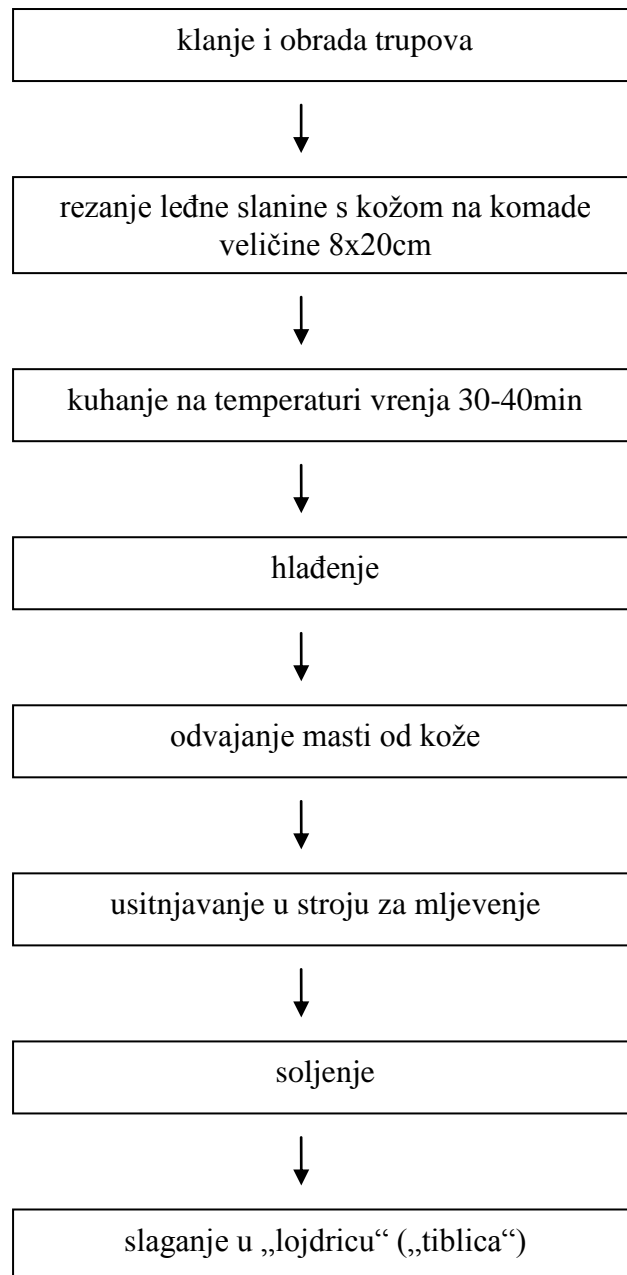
klanje i obrada trupova

rezanje leđne slanine s kožom na komade veličine 8x20cm

kuhanje na temperaturi vrenja 30-40min

hlađenje

odvajanje masti od kože

usitnjavanje u stroju za mljevenje

soljenje

slaganje u „lojdricu“ („tiblica“)